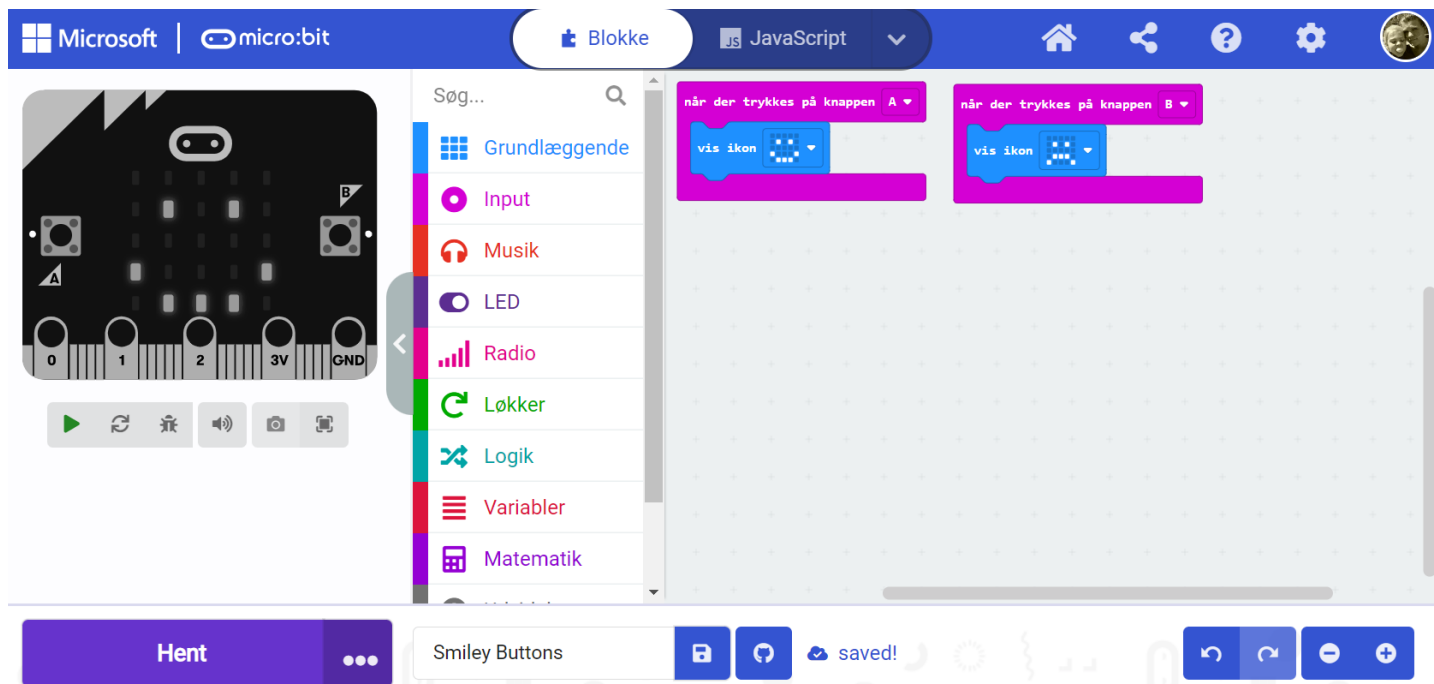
Microsoft | micro:bit

Blokke

JavaScript

B

A

0 1 2 3V GND

Søg...

Grundlæggende

Input

Musik

LED

Radio

Løkker

Logik

Variabler

Matematik

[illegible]

når der trykkes på knappen A

vis ikon

når der trykkes på knappen B

vis ikon

Hent

Smiley Buttons

saved!